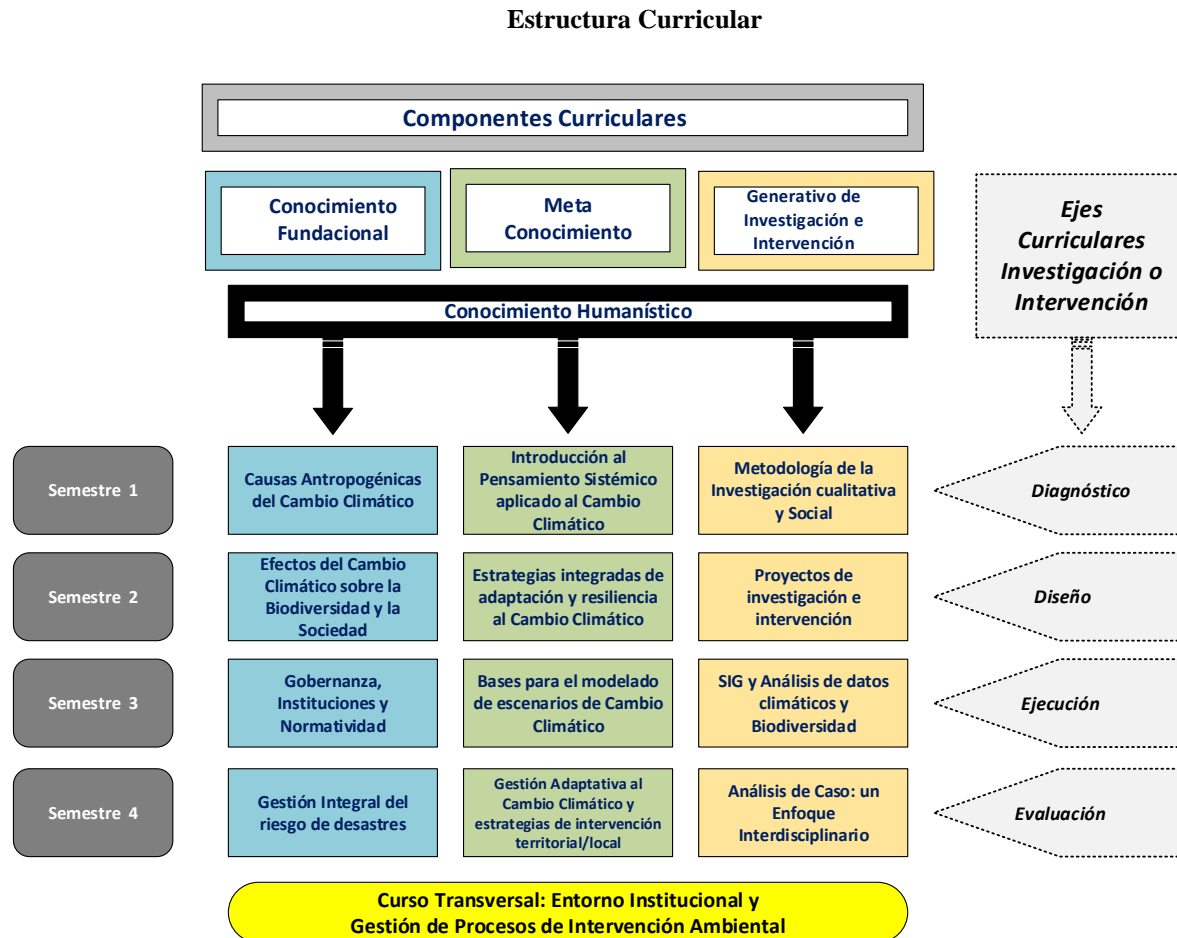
Estructura Curricular

Componentes Curriculares

Conocimiento Fundacional

Meta Conocimiento

Generativo de Investigación e Intervención

Ejes Curriculares Investigación o Intervención

Conocimiento Humanístico

Semestre 1

Causas Antropogénicas del Cambio Climático

Introducción al Pensamiento Sistémico aplicado al Cambio Climático

Metodología de la Investigación cualitativa y Social

Diagnóstico

Semestre 2

Efectos del Cambio Climático sobre la Biodiversidad y la Sociedad

Estrategias integradas de adaptación y resiliencia al Cambio Climático

Proyectos de investigación e intervención

Diseño

Semestre 3

Gobernanza, Instituciones y Normatividad

Bases para el modelado de escenarios de Cambio Climático

SIG y Análisis de datos climáticos y Biodiversidad

Ejecución

Semestre 4

Gestión Integral del riesgo de desastres

Gestión Adaptativa al Cambio Climático y estrategias de intervención territorial/local

Análisis de Caso: un Enfoque Interdisciplinario

Evaluación

Curso Transversal: Entorno Institucional y Gestión de Procesos de Intervención Ambiental